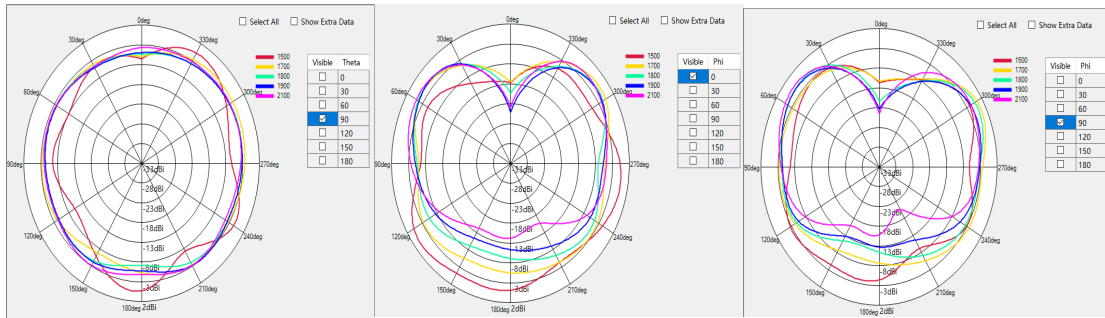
0deg
330deg
300deg
270deg
240deg
210deg
180deg
150deg
120deg
90deg
60deg
30deg
-33dBi
-28dBi
-23dBi
-18dBi
-13dBi
-8dBi
-3dBi
2dBi
Select All
Show Extra Data
1500
1700
1800
1900
2100

| Visible | Theta |
|---|---|
| ☐ | 0 |
| ☐ | 30 |
| ☐ | 60 |
| ☑ | 90 |
| ☐ | 120 |
| ☐ | 150 |
| ☐ | 180 |

0deg
330deg
300deg
270deg
240deg
210deg
180deg
150deg
120deg
90deg
60deg
30deg
-33dBi
-28dBi
-23dBi
-18dBi
-13dBi
-8dBi
-3dBi
2dBi
Select All
Show Extra Data
1500
1700
1800
1900
2100

| Visible | Phi |
|---|---|
| ☑ | 0 |
| ☐ | 30 |
| ☐ | 60 |
| ☐ | 90 |
| ☐ | 120 |
| ☐ | 150 |
| ☐ | 180 |

0deg
330deg
300deg
270deg
240deg
210deg
180deg
150deg
120deg
90deg
60deg
30deg
-33dBi
-28dBi
-23dBi
-18dBi
-13dBi
-8dBi
-3dBi
2dBi
Select All
Show Extra Data
1500
1700
1800
1900
2100

| Visible | Phi |
|---|---|
| ☐ | 0 |
| ☐ | 30 |
| ☐ | 60 |
| ☑ | 90 |
| ☐ | 120 |
| ☐ | 150 |
| ☐ | 180 |